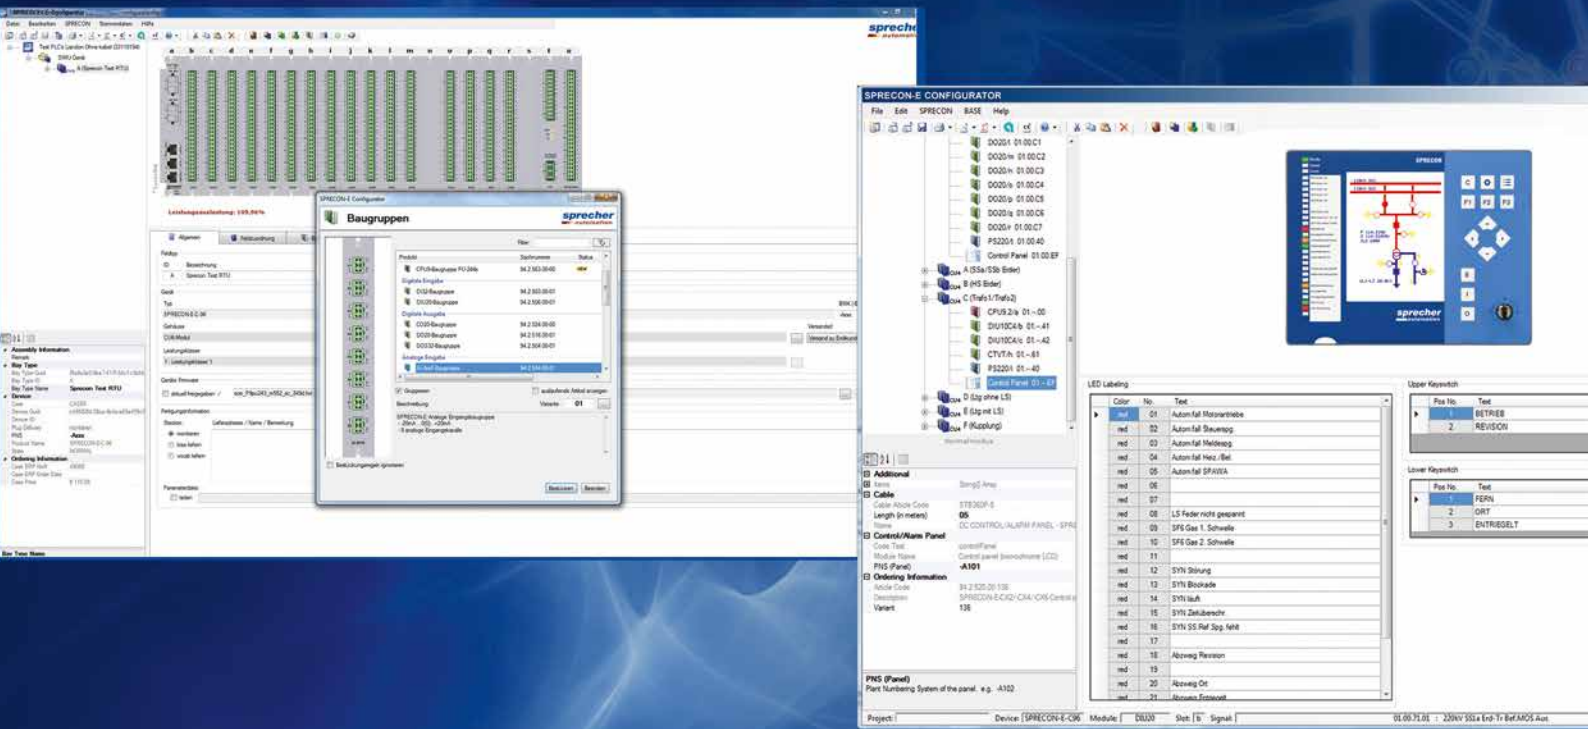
SPRECON-E CONFIGURATOR

File Edit SPRECON BASE Help

DO20/l 01.00:C1
DO20/m 01.00:C2
DO20/n 01.00:C3
DO20/o 01.00:C4
DO20/p 01.00:C5
DO20/q 01.00:C6
DO20/r 01.00:C7
PS220/i 01.00:40
Control Panel 01.00:EF
A (SSa/SSb Bider)
B (HS Bider)
C (Trafo1/Trafo2)
CPUS.2/a 01.-.00
DIU10C4/b 01.-.41
DIU10C4/c 01.-.42
CTVT/h 01.-.61
PS220/i 01.-.40
Control Panel 01.-.EF
D (Ltg ohne LS)
E (Ltg mit LS)
F (Kupplung)

Additional
Items String[] Array
Cable
Cable Article Code STB360F-5
Length (in meters) 05
Name DC CONTROL/ALARM PANEL - SPR
Control/Alarm Panel
Code Text controlPanel
Module Name Control panel (monochrome LCD)
PNS (Panel) -A101
Ordering Information
Article Code 94.2.520.00.138
Description SPRECON-E-CX2/-CX4/-CX6 Control
Variant 138

PNS (Panel)
Plant Numbering System of the panel. e.g. -A102

LED Labeling

| Color | No. | Text |
|---|---|---|
| red | 01 | Autom.fall Motorantriebe |
| red | 02 | Autom.fall Steuerspg. |
| red | 03 | Autom.fall Meldespg. |
| red | 04 | Autom.fall Heiz./Bel. |
| red | 05 | Autom.fall SPAWA |
| red | 06 | |
| red | 07 | |
| red | 08 | LS Feder nicht gespannt |
| red | 09 | SF6 Gas 1. Schwelle |
| red | 10 | SF6 Gas 2. Schwelle |
| red | 11 | |
| red | 12 | SYN Störung |
| red | 13 | SYN Blockade |
| red | 14 | SYN läuft |
| red | 15 | SYN Zeitüberschr. |
| red | 16 | SYN SS Ref.Spg. fehlt |
| red | 17 | |
| red | 18 | Abzweig Revision |
| red | 19 | |
| red | 20 | Abzweig Ort |
| red | 21 | Abzweig Entriegelt |

Upper Keyswitch

| Pos No. | Text |
|---|---|
| 1 | BETRIEB |
| 2 | REVISION |

Lower Keyswitch

| Pos No. | Text |
|---|---|
| 1 | FERN |
| 2 | ORT |
| 3 | ENTRIEGELT |

Project: Device: SPRECON-E-C96 Module: DIU20 Slot: 6 Signal: 01.00.71.01 : 220kV SS2a End-Tr Bef.MOS Aus

sprecher automation

SPRECON-E Configurator
Baugruppen
sprecher automation
Filter
Produkt Sachnummer Status
CPU5-Baugruppe PU-2MB 94.2.583.00.00 neu
Digitale Eingabe
DI32-Baugruppe 94.2.503.00.01
DI120-Baugruppe 94.2.506.00.01
Digitale Ausgabe
DO20-Baugruppe 94.2.504.00.00
DO20-Baugruppe 94.2.516.00.01
DO232-Baugruppe 94.2.504.00.01
Analoge Eingabe
Gruppieren
Beschreibung Variante 01
SPRECON-E Analoge Eingangsbaugruppe
Baugruppengrenzen ignorieren
Bestätigen Beenden

Leistungsauslastung: 155,96%
Allgemein
Bay Type Name Sprecon Test RTU
Device
Ordering Information
Bay Type Name